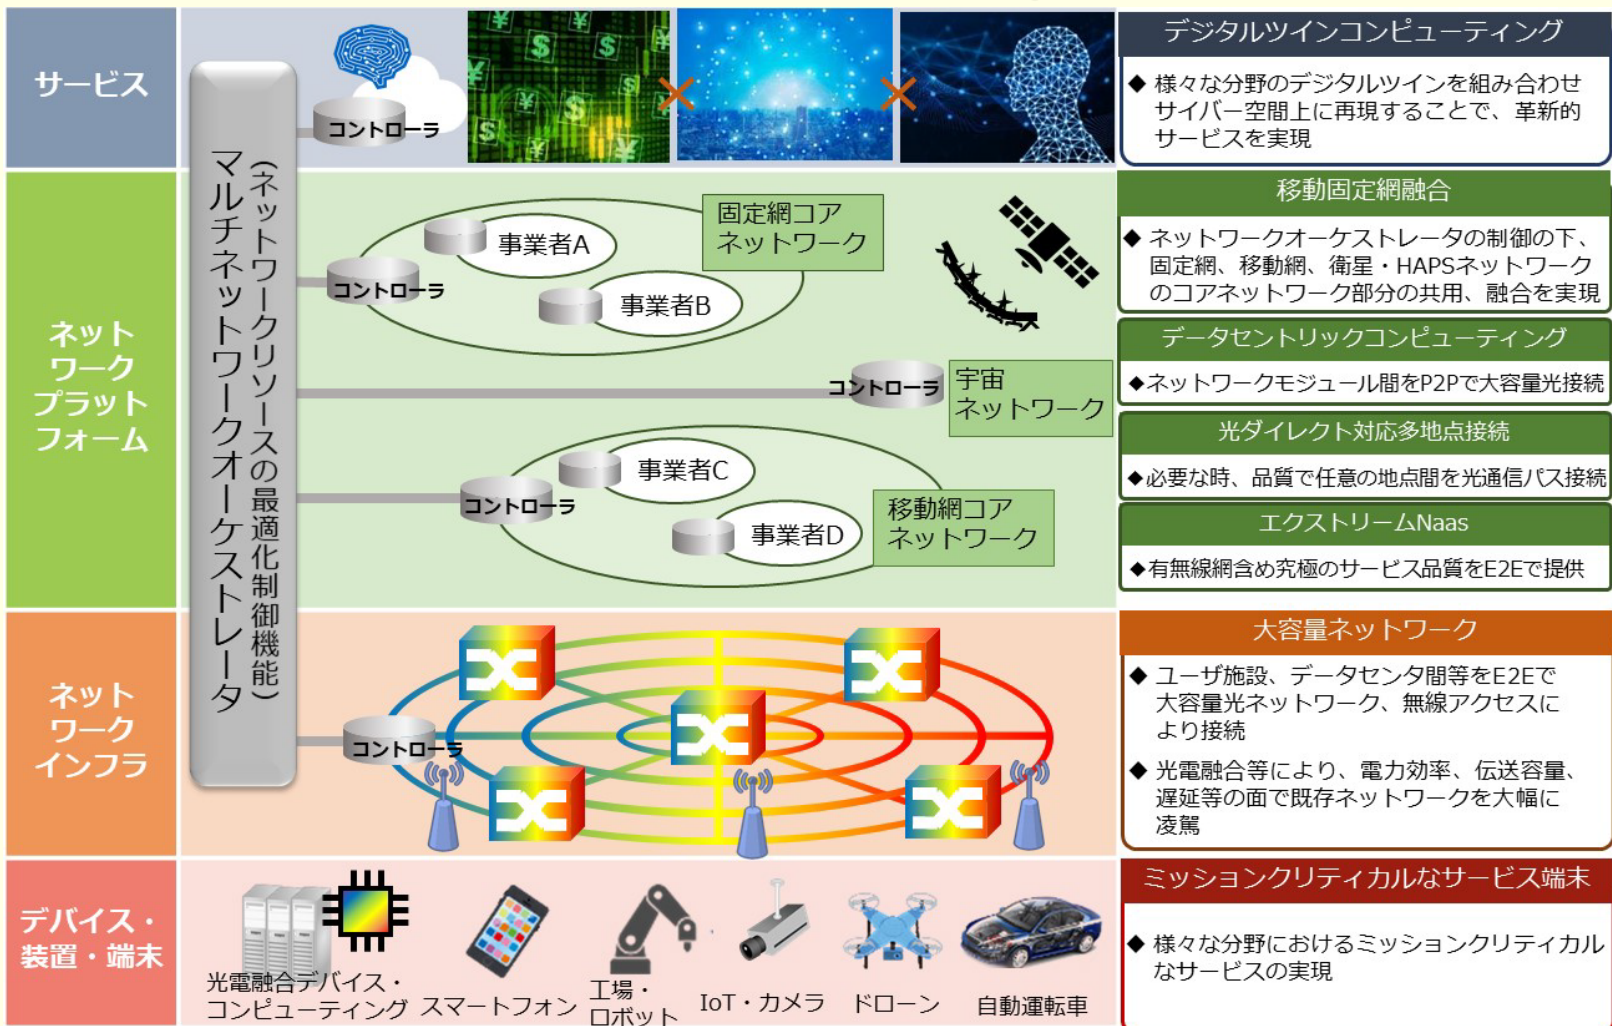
サービス

ネットワークプラットフォーム

ネットワークインフラ

デバイス・装置・端末

マルチネットワークオーケストレータ
（ネットワークリソースの最適化制御機能）

コントローラ

コントローラ
事業者A
事業者B
固定網コア
ネットワーク

コントローラ
宇宙
ネットワーク

コントローラ
事業者C
事業者D
移動網コア
ネットワーク

コントローラ

光電融合デバイス・
コンピューティング
スマートフォン
工場・
ロボット
IoT・カメラ
ドローン
自動運転車

デジタルツインコンピューティング
◆ 様々な分野のデジタルツインを組み合わせサイバー空間上に再現することで、革新的サービスを実現

移動固定網融合
◆ ネットワークオーケストレータの制御の下、固定網、移動網、衛星・HAPSネットワークのコアネットワーク部分の共用、融合を実現

データセントリックコンピューティング
◆ネットワークモジュール間をP2Pで大容量光接続

光ダイレクト対応多地点接続
◆必要な時、品質で任意の地点間を光通信パス接続

エクストリームNaas
◆有無線網含め究極のサービス品質をE2Eで提供

大容量ネットワーク
◆ ユーザ施設、データセンタ間等をE2Eで大容量光ネットワーク、無線アクセスにより接続
◆ 光電融合等により、電力効率、伝送容量、遅延等の面で既存ネットワークを大幅に凌駕

ミッションクリティカルなサービス端末
◆ 様々な分野におけるミッションクリティカルなサービスの実現